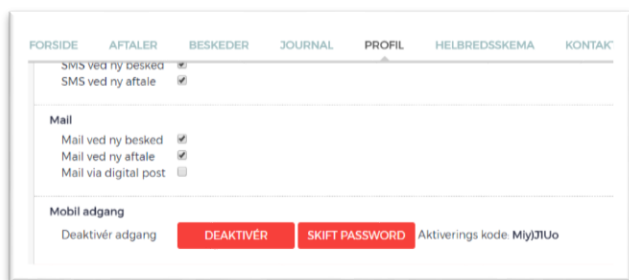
FORSIDE AFTALER BESKEDER JOURNAL PROFIL HELBREDSSKEMA KONTAKT

SMS ved ny besked
SMS ved ny aftale

Mail
Mail ved ny besked
Mail ved ny aftale
Mail via digital post

Mobil adgang
Deaktivér adgang DEAKTIVÉR SKIFT PASSWORD Aktiverings kode: Miy)J1Uo